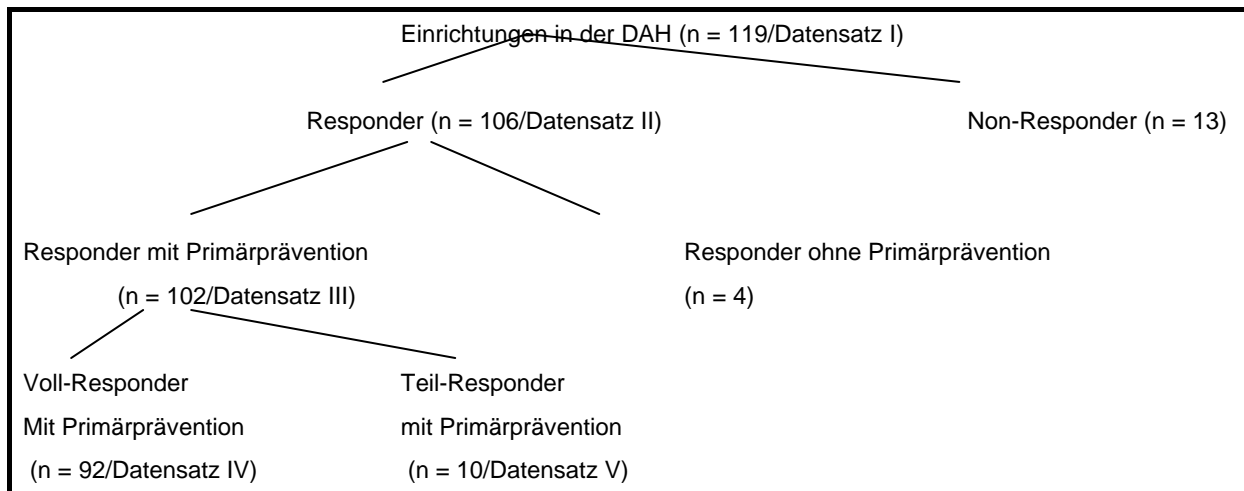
Einrichtungen in der DAH (n = 119/Datensatz I)

Responder (n = 106/Datensatz II)

Non-Responder (n = 13)

Responder mit Primärprävention

(n = 102/Datensatz III)

Responder ohne Primärprävention

(n = 4)

Voll-Responder

Mit Primärprävention

(n = 92/Datensatz IV)

Teil-Responder

mit Primärprävention

(n = 10/Datensatz V)